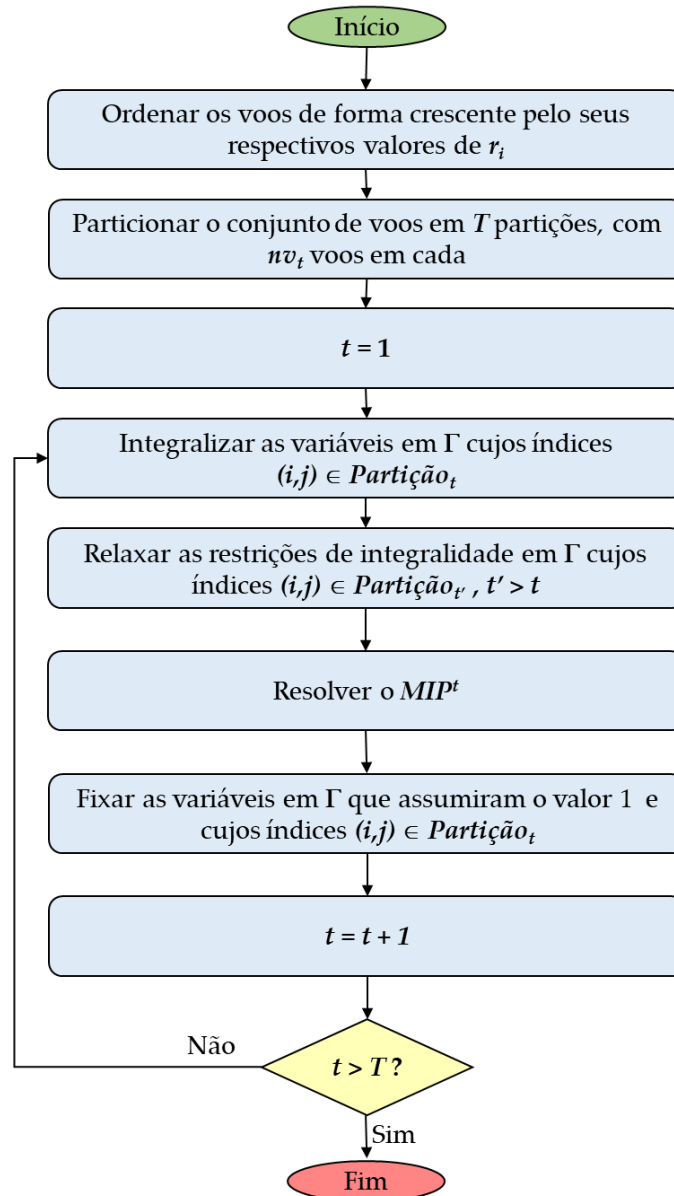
Início

Ordenar os voos de forma crescente pelo seus respectivos valores de $r_i$

Particionar o conjunto de voos em $T$ partições, com $nv_t$ voos em cada

$t = 1$

Integralizar as variáveis em $\Gamma$ cujos índices $(i,j) \in Partição_t$

Relaxar as restrições de integralidade em $\Gamma$ cujos índices $(i,j) \in Partição_{t'}$ , $t' > t$

Resolver o $MIP^t$

Fixar as variáveis em $\Gamma$ que assumiram o valor 1 e cujos índices $(i,j) \in Partição_t$

$t = t + 1$

Não

$t > T$ ?

Sim

Fim